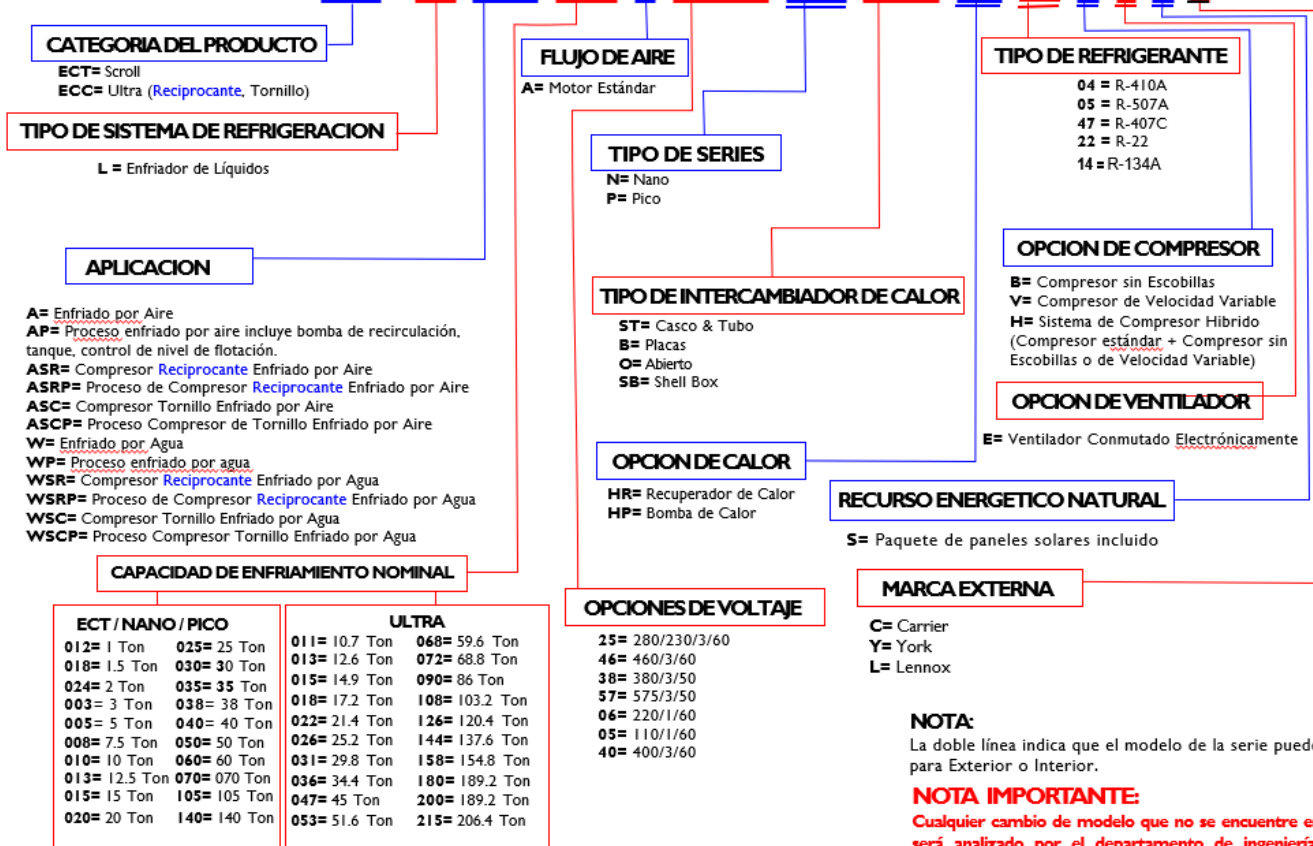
CATEGORIA DEL PRODUCTO
ECT= Scroll
ECC= Ultra (Reciprocante, Tornillo)

TIPO DE SISTEMA DE REFRIGERACION
L = Enfriador de Líquidos

APLICACION
A= Enfriado por Aire
AP= Proceso enfriado por aire incluye bomba de recirculación, tanque, control de nivel de flotación.
ASR= Compresor Reciprocante Enfriado por Aire
ASRP= Proceso de Compresor Reciprocante Enfriado por Aire
ASC= Compresor Tornillo Enfriado por Aire
ASCP= Proceso Compresor de Tornillo Enfriado por Aire
W= Enfriado por Agua
WP= Proceso enfriado por agua
WSR= Compresor Reciprocante Enfriado por Agua
WSRP= Proceso de Compresor Reciprocante Enfriado por Agua
WSC= Compresor Tornillo Enfriado por Agua
WSCP= Proceso Compresor Tornillo Enfriado por Agua

CAPACIDAD DE ENFRIAMIENTO NOMINAL

ECT / NANO / PICO
012= 1 Ton 025= 25 Ton
018= 1.5 Ton 030= 30 Ton
024= 2 Ton 035= 35 Ton
003= 3 Ton 038= 38 Ton
005= 5 Ton 040= 40 Ton
008= 7.5 Ton 050= 50 Ton
010= 10 Ton 060= 60 Ton
013= 12.5 Ton 070= 070 Ton
015= 15 Ton 105= 105 Ton
020= 20 Ton 140= 140 Ton

ULTRA
011= 10.7 Ton 068= 59.6 Ton
013= 12.6 Ton 072= 68.8 Ton
015= 14.9 Ton 090= 86 Ton
018= 17.2 Ton 108= 103.2 Ton
022= 21.4 Ton 126= 120.4 Ton
026= 25.2 Ton 144= 137.6 Ton
031= 29.8 Ton 158= 154.8 Ton
036= 34.4 Ton 180= 189.2 Ton
047= 45 Ton 200= 189.2 Ton
053= 51.6 Ton 215= 206.4 Ton

FLUJO DE AIRE
A= Motor Estándar

TIPO DE SERIES
N= Nano
P= Pico

TIPO DE INTERCAMBIADOR DE CALOR
ST= Casco & Tubo
B= Placas
O= Abierto
SB= Shell Box

OPCION DE CALOR
HR= Recuperador de Calor
HP= Bomba de Calor

OPCIONES DE VOLTAJE
25= 280/230/3/60
46= 460/3/60
38= 380/3/50
57= 575/3/50
06= 220/1/60
05= 110/1/60
40= 400/3/60

TIPO DE REFRIGERANTE
04 = R-410A
05 = R-507A
47 = R-407C
22 = R-22
14 = R-134A

OPCION DE COMPRESOR
B= Compresor sin Escobillas
V= Compresor de Velocidad Variable
H= Sistema de Compresor Hibrido (Compresor estándar + Compresor sin Escobillas o de Velocidad Variable)

OPCION DE VENTILADOR
E= Ventilador Conmutado Electrónicamente

RECURSO ENERGETICO NATURAL
S= Paquete de paneles solares incluido

MARCA EXTERNA
C= Carrier
Y= York
L= Lennox

NOTA:
La doble línea indica que el modelo de la serie pued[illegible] para Exterior o Interior.

NOTA IMPORTANTE:
Cualquier cambio de modelo que no se encuentre e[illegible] será analizado por el departamento de ingenierí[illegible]